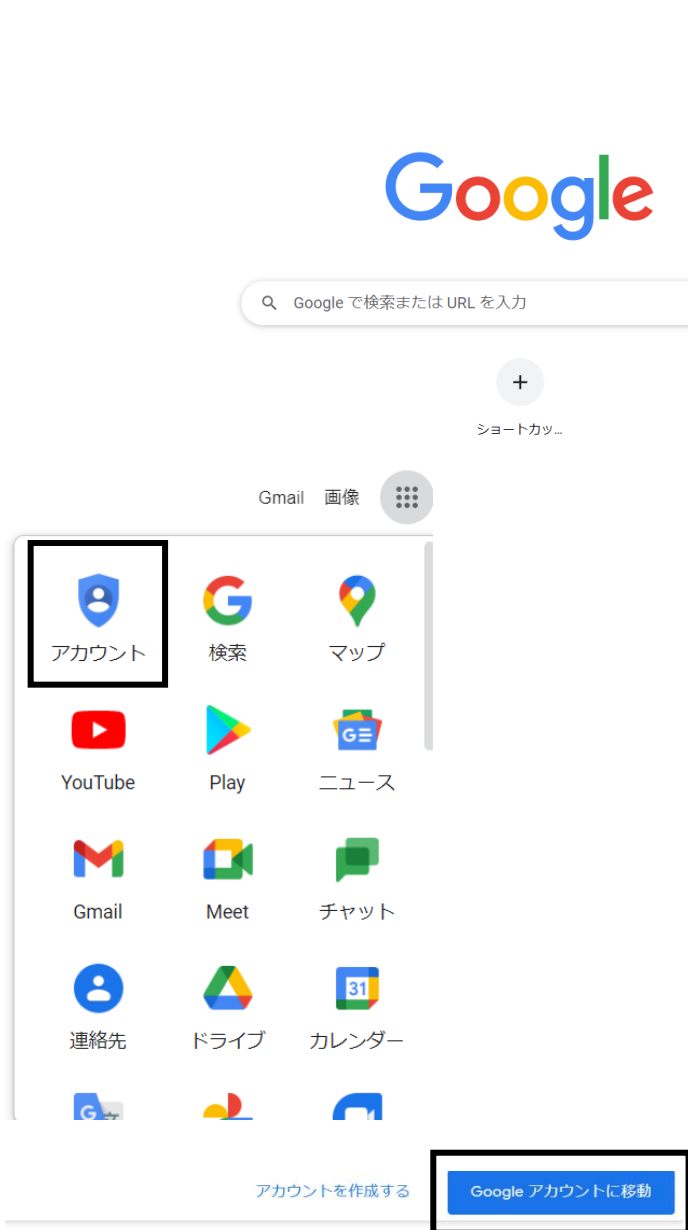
Google

Google で検索または URL を入力

+
ショートカッ...

Gmail 画像

アカウント
検索
マップ
YouTube
Play
ニュース
Gmail
Meet
チャット
連絡先
ドライブ
31
カレンダー

アカウントを作成する
Google アカウントに移動